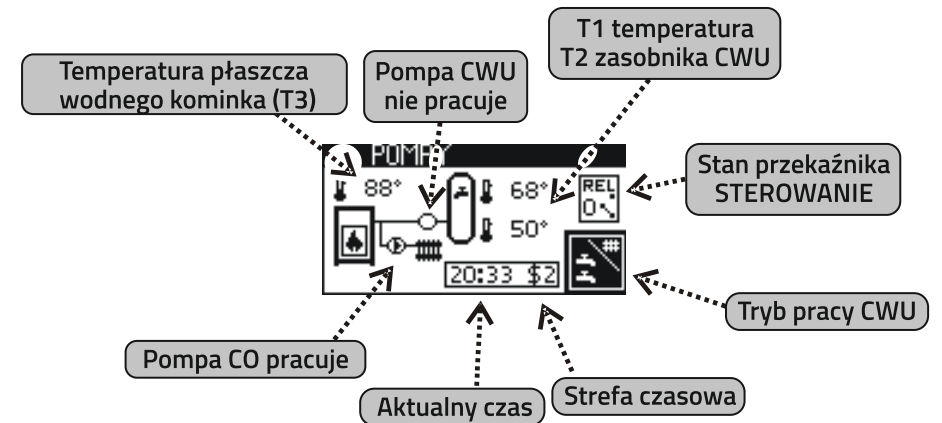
Temperatura płaszcza wodnego kominka (T3)

Pompa CWU nie pracuje

T1 temperatura T2 zasobnika CWU

Stan przekaźnika STEROWANIE

POMPY

88°

68°

50°

REL 0

20:33 $2

Tryb pracy CWU

Pompa CO pracuje

Aktualny czas

Strefa czasowa